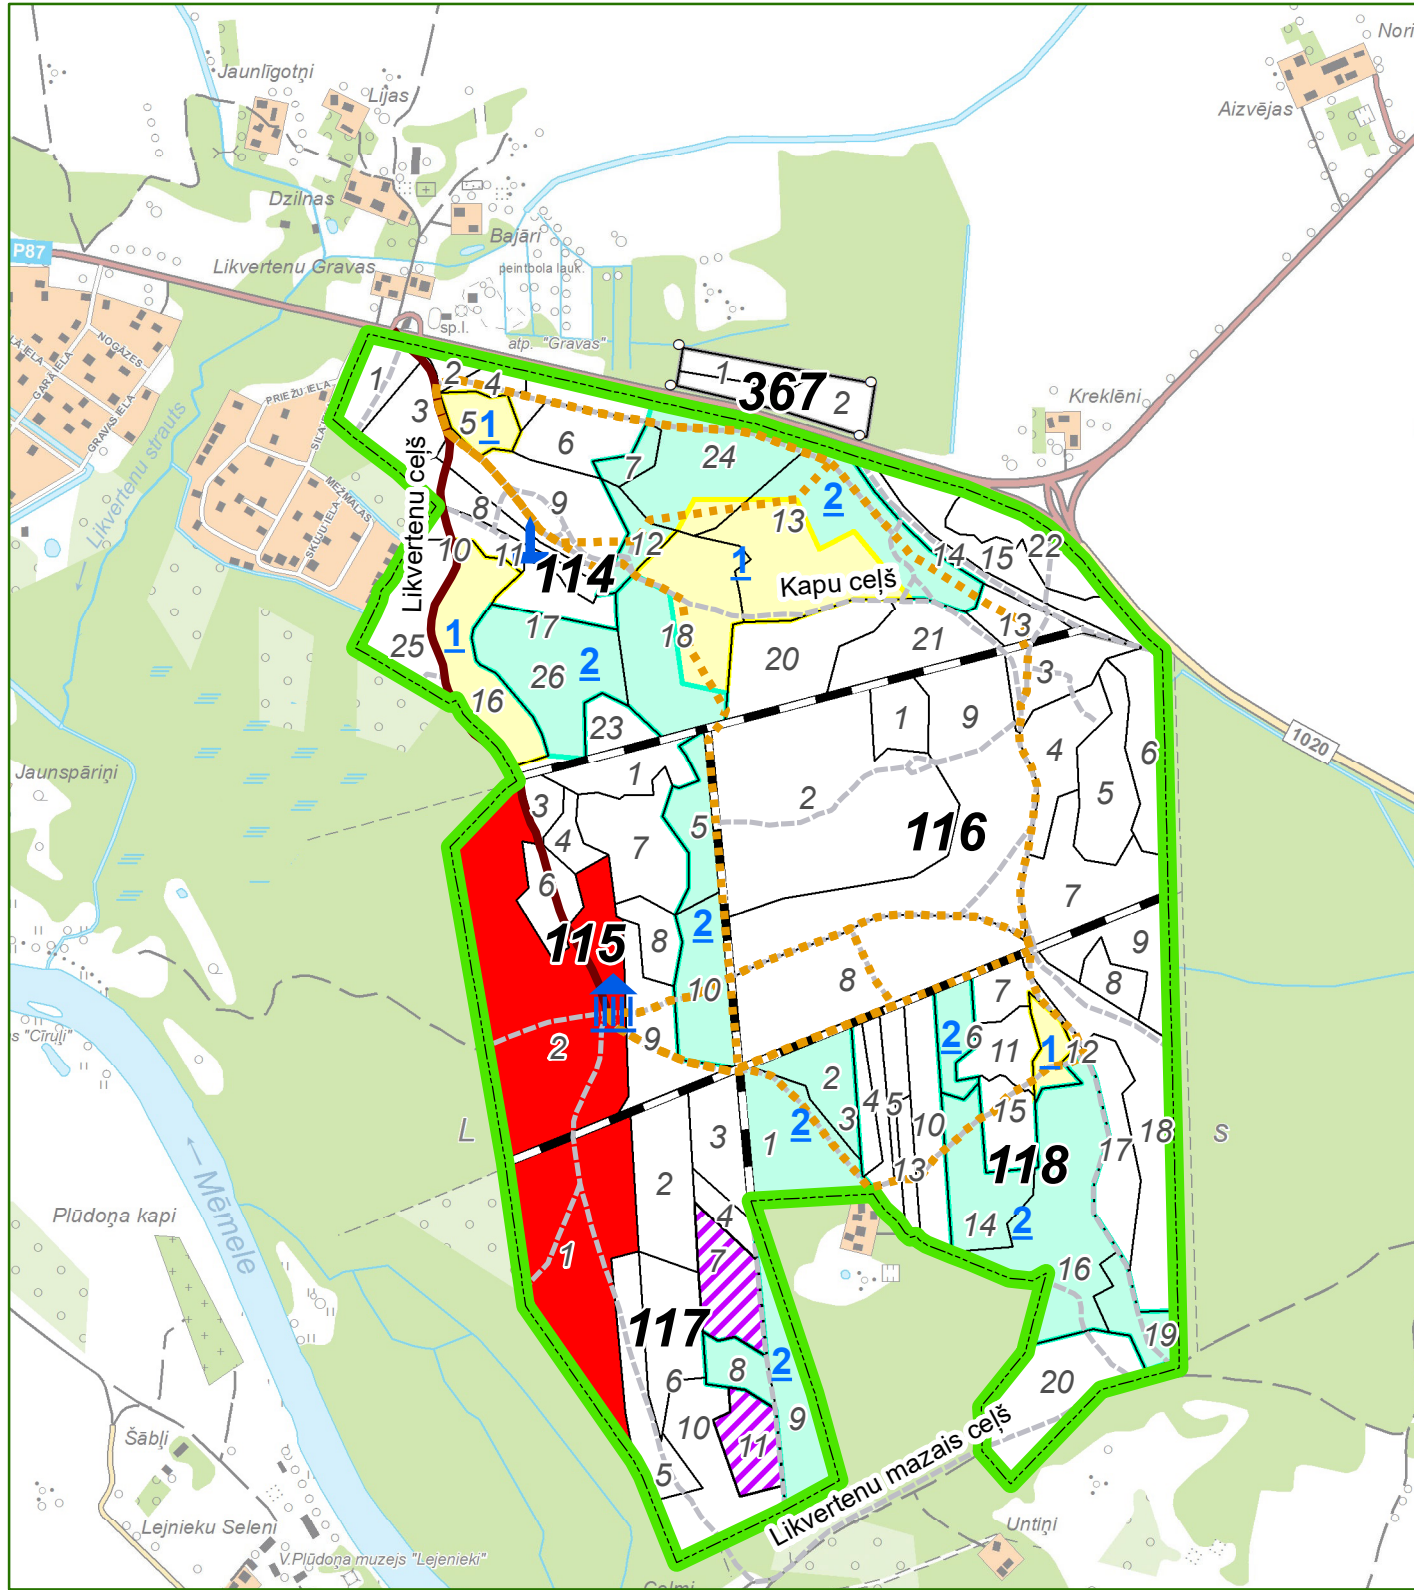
Jaunlīgotņi
Lījas
Nori
Aizvējas
Dzilnas
Bajāri
P87
Likvertenu Gravas
peintbola lauk.
sp.l.
atp. "Gravas"
1
367
2
Kreklēni
RĪGAS IELA
GARĀ IELA
NOGĀZES IELA
PRIEŽU IELA
GRAVAS IELA
SILA IELA
MEŽMALAS
SKUJU IELA
Likvertenu strauts
Likvertenu ceļš
1
2
3
4
5
1
6
7
24
8
9
2
13
10
11
12
1
114
Kapu ceļš
14
15
22
1
25
17
26
2
18
20
21
13
16
23
3
Jaunspāriņi
1
9
1
4
2
5
6
3
116
4
7
5
6
7
115
8
2
8
9
10
s "Cīruļi"
9
2
7
8
2
6
11
1
12
2
3
4
5
10
2
15
L
3
1
13
118
17
18
S
Mēmele
Plūdoņa kapi
2
4
14
2
7
1
16
117
6
8
2
19
20
10
9
Šābļi
11
Likvertenu mazais ceļš
5
Lejnieku Seleni
V.Plūdoņa muzejs "Lejenieki"
Untiņi
1020
Celmi